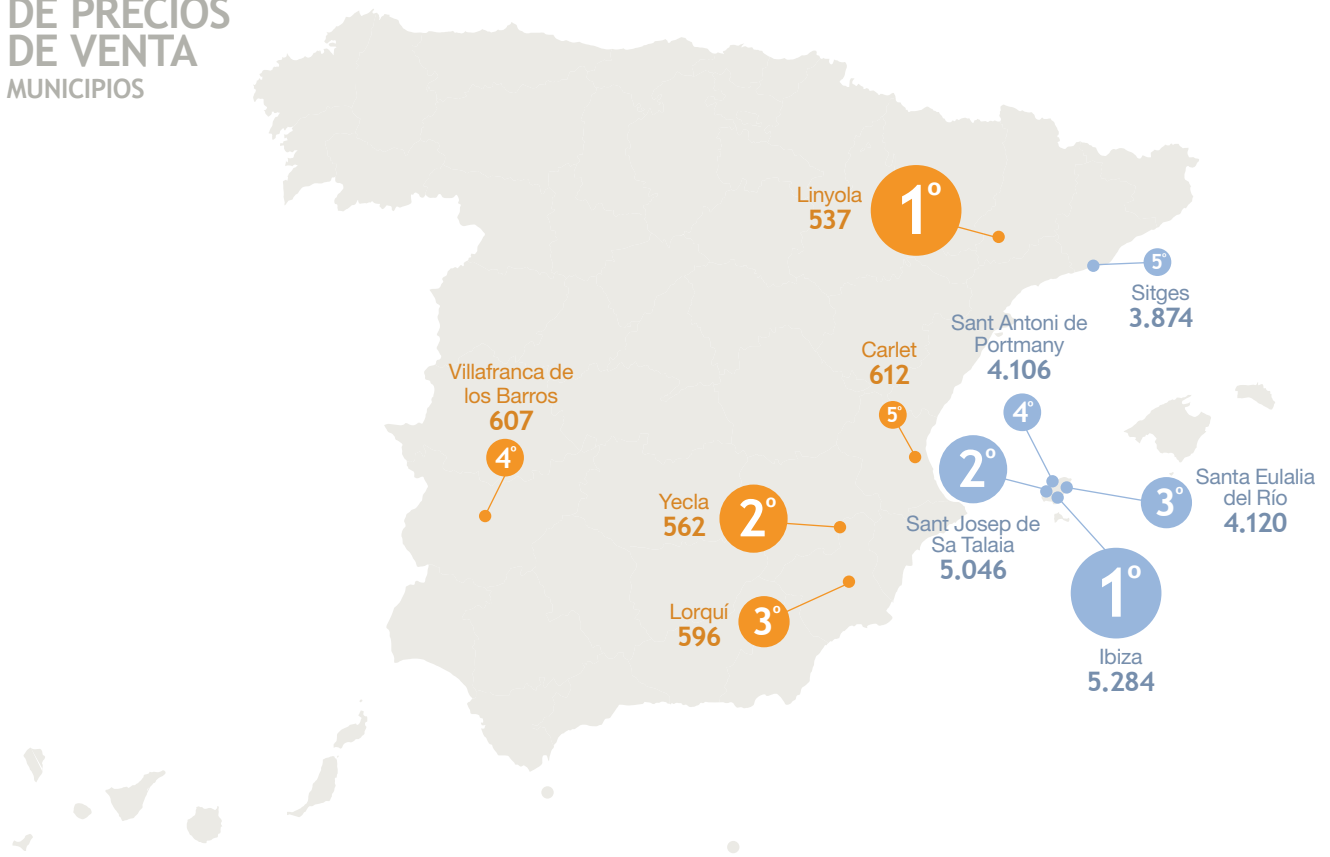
DE PRECIOS DE VENTA
MUNICIPIOS

Linyola
537
1º

5º
Sitges
3.874

Sant Antoni de Portmany
4.106

Carlet
612
5º

Villafranca de los Barros
607
4º

4º

2º

3º
Santa Eulalia del Río
4.120

Yecla
562
2º

Sant Josep de Sa Talaia
5.046

Lorquí
596
3º

1º
Ibiza
5.284